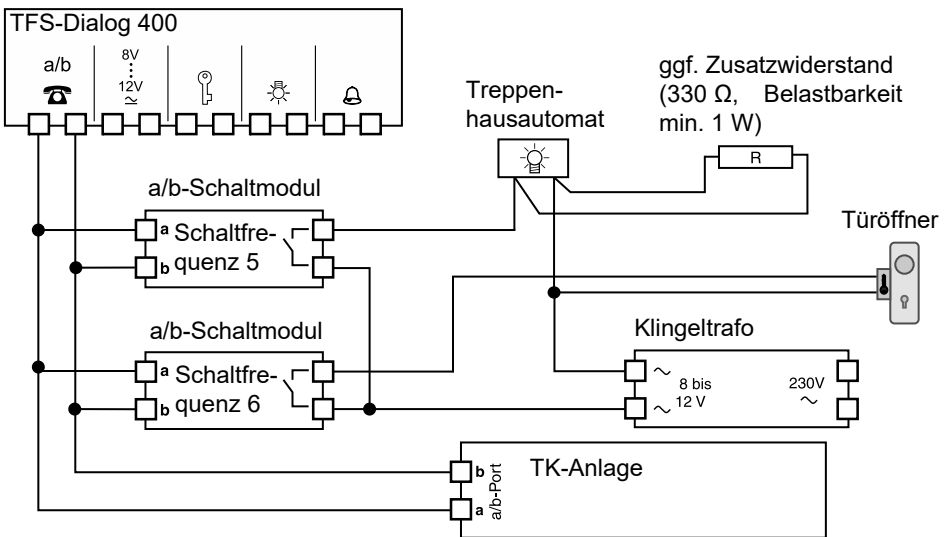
TFS-Dialog 400

a/b

8V
12V
$\simeq$

Treppenhausautomat

ggf. Zusatzwiderstand (330 Ω, Belastbarkeit min. 1 W)

R

a/b-Schaltmodul

a Schaltfrequenz 5
b

Türöffner

a/b-Schaltmodul

a Schaltfrequenz 6
b

Klingeltrafo

~ 8 bis
~ 12 V

230V
~

TK-Anlage

b
a
a/b-Port